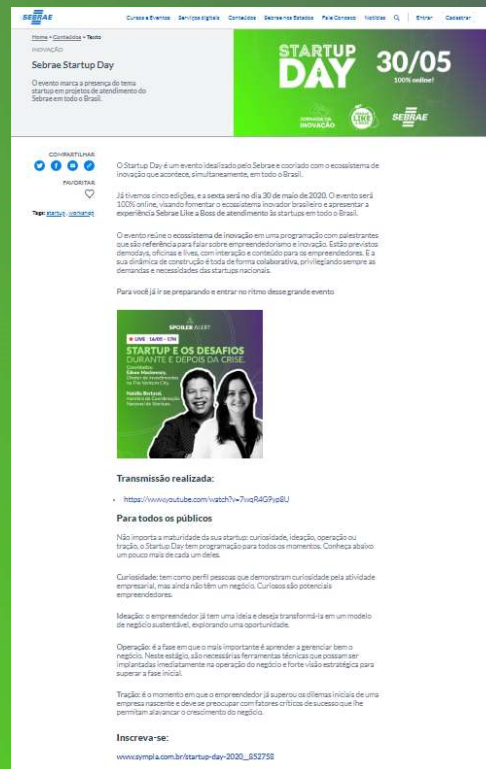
SEBRAE

Cursos e Eventos Serviços digitais Conteúdos Sebrae nos Estados Fale Conosco Notícias Entrar Cadastrar

Home » Conteúdos » Texto

INOVAÇÃO

Sebrae Startup Day

O evento marca a presença do tema startup em projetos de atendimento do Sebrae em todo o Brasil.

STARTUP DAY 30/05 100% online!

SEMANA DA INOVAÇÃO LIKE A BOSS SEBRAE

COMPARTILHAR

FAVORITAR

Tags: startup, startupday

O Startup Day é um evento idealizado pelo Sebrae e cocriado com o ecossistema de inovação que acontece, simultaneamente, em todo o Brasil.

Já tivemos cinco edições, e a sexta será no dia 30 de maio de 2020. O evento será 100% online, visando fomentar o ecossistema inovador brasileiro e apresentar a experiência Sebrae Like a Boss de atendimento às startups em todo o Brasil.

O evento reúne o ecossistema de inovação em uma programação com palestrantes que são referência para falar sobre empreendedorismo e inovação. Estão previstos demodays, oficinas e lives, com interação e conteúdo para os empreendedores. E a sua dinâmica de construção é toda de forma colaborativa, privilegiando sempre as demandas e necessidades das startups nacionais.

Para você já ir se preparando e entrar no ritmo desse grande evento

SPOILER ALERT

LIVE 16/05 - 17H

STARTUP E OS DESAFIOS DURANTE E DEPOIS DA CRISE.

Convidados:
Cássio Mastrocco, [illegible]

Natália Bertussi, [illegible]

Transmissão realizada:

• https://www.youtube.com/watch?v=7wqR4G9ypBU

Para todos os públicos

Não importa a maturidade da sua startup: curiosidade, ideação, operação ou tração, o Startup Day tem programação para todos os momentos. Conheça abaixo um pouco mais de cada um deles.

Curiosidade: tem como perfil pessoas que demonstram curiosidade pela atividade empresarial, mas ainda não têm um negócio. Curiosos são potenciais empreendedores.

Ideação: o empreendedor já tem uma ideia e deseja transformá-la em um modelo de negócio sustentável, explorando uma oportunidade.

Operação: é a fase em que o mais importante é aprender a gerenciar bem o negócio. Neste estágio, são necessárias ferramentas técnicas que possam ser implantadas imediatamente na operação do negócio e forte visão estratégica para superar a fase inicial.

Tração: é o momento em que o empreendedor já superou os dilemas iniciais de uma empresa nascente e deve se preocupar com fatores críticos de sucesso que lhe permitam alavancar o crescimento do negócio.

Inscreva-se:

www.sympla.com.br/startup-day-2020__852758